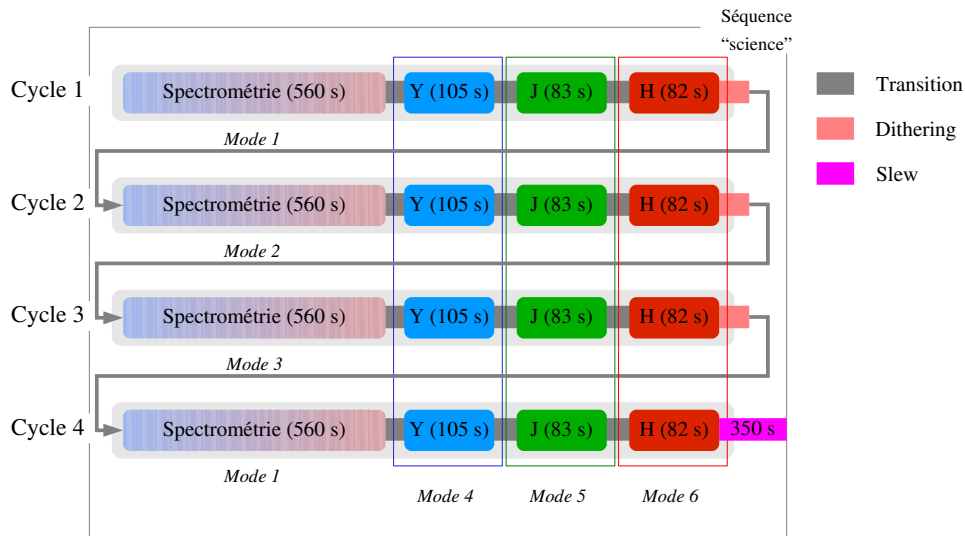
Séquence "science"

Transition
Dithering
Slew

Cycle 1
Spectrométrie (560 s)
Y (105 s)
J (83 s)
H (82 s)
Mode 1

Cycle 2
Spectrométrie (560 s)
Y (105 s)
J (83 s)
H (82 s)
Mode 2

Cycle 3
Spectrométrie (560 s)
Y (105 s)
J (83 s)
H (82 s)
Mode 3

Cycle 4
Spectrométrie (560 s)
Y (105 s)
J (83 s)
H (82 s)
350 s
Mode 1

Mode 4
Mode 5
Mode 6